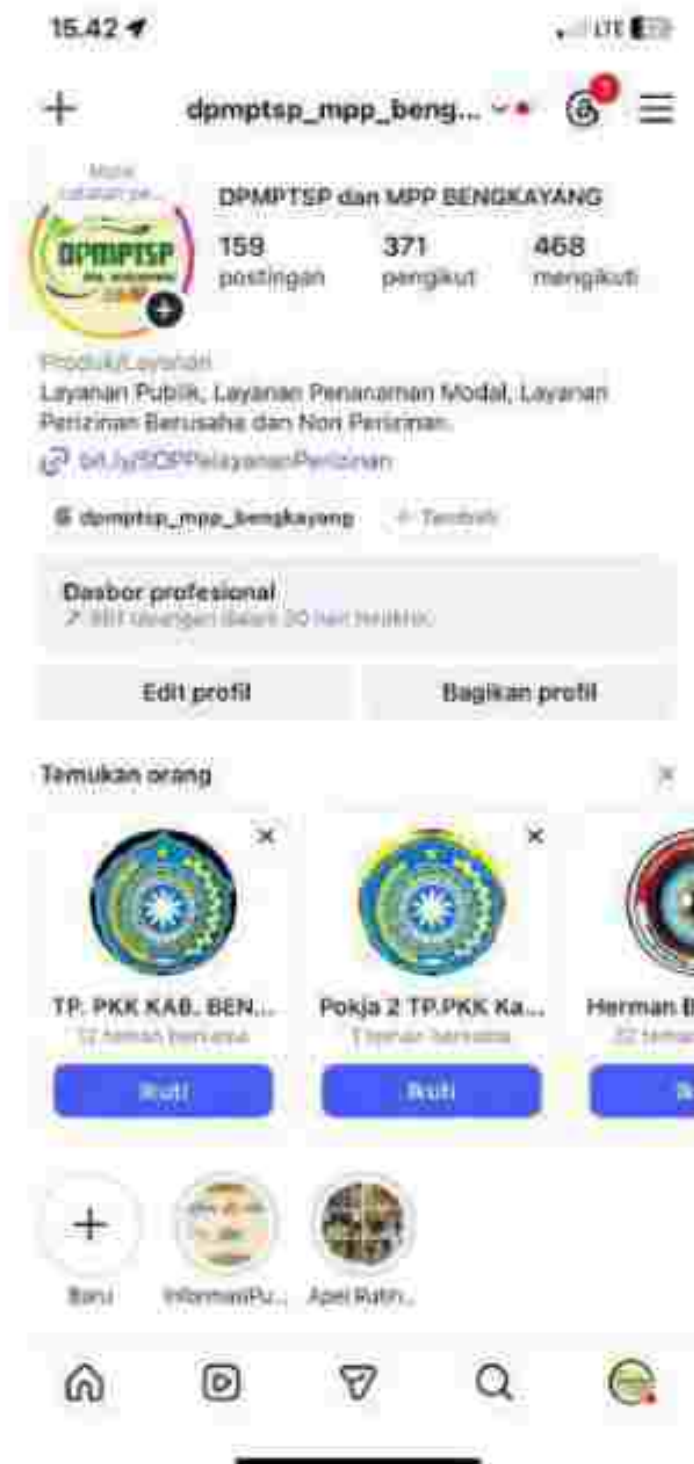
15.42

LTE

dpmptsp_mpp_beng...

DPMPTSP dan MPP BENGKAYANG

159 postingan

371 pengikut

468 mengikuti

DPMPTSP

Produk/Layanan

Layanan Publik, Layanan Penanaman Modal, Layanan Perizinan Berusaha dan Non Perizinan.

bit.ly/SOPPelayananPerizinan

dpmptsp_mpp_bengkayang

+ Tambah

Dasbor profesional

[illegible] tayangan dalam 30 hari terakhir.

Edit profil

Bagikan profil

Temukan orang

TP. PKK KAB. BEN...

12 teman bersama

Ikuti

Pokja 2 TP.PKK Ka...

7 teman bersama

Ikuti

Herman B

22 teman

Baru

InformasiPu...

Apel Rutin...